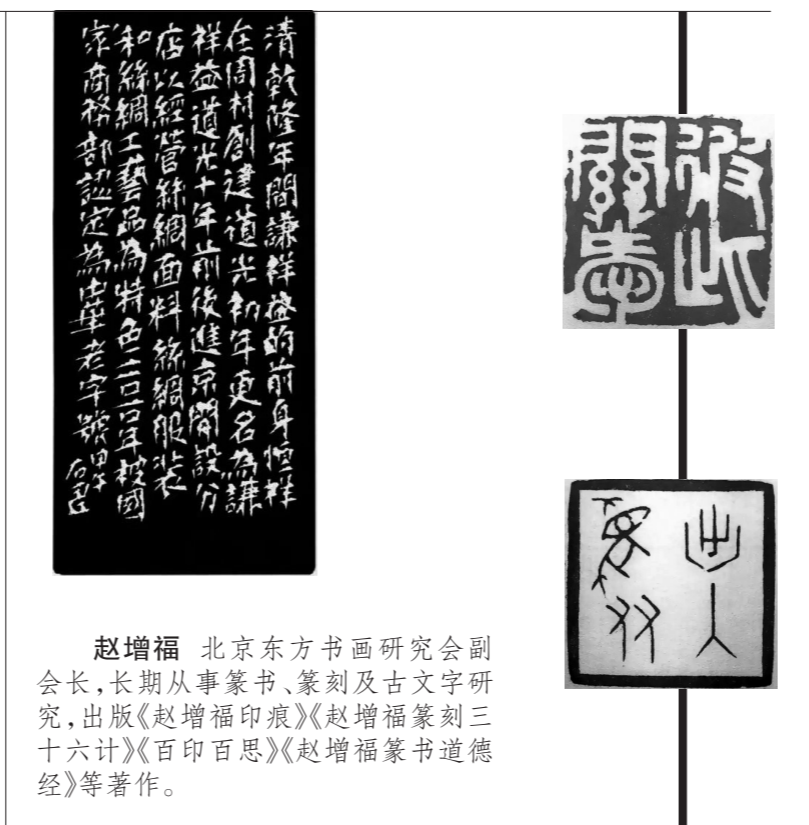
清乾隆年間謙祥益的前身恒祥在周村創建道光初年更名為謙祥益道光十年前後進京開設分店以經營絲綢面料絲綢服裝和絲綢工藝品為特色二〇〇六年被國家商務部認定為中華老字號 甲午 石召

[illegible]

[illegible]

**赵增福** 北京东方书画研究会副会长，长期从事篆书、篆刻及古文字研究，出版《赵增福印痕》《赵增福篆刻三十六计》《百印百思》《赵增福篆书道德经》等著作。